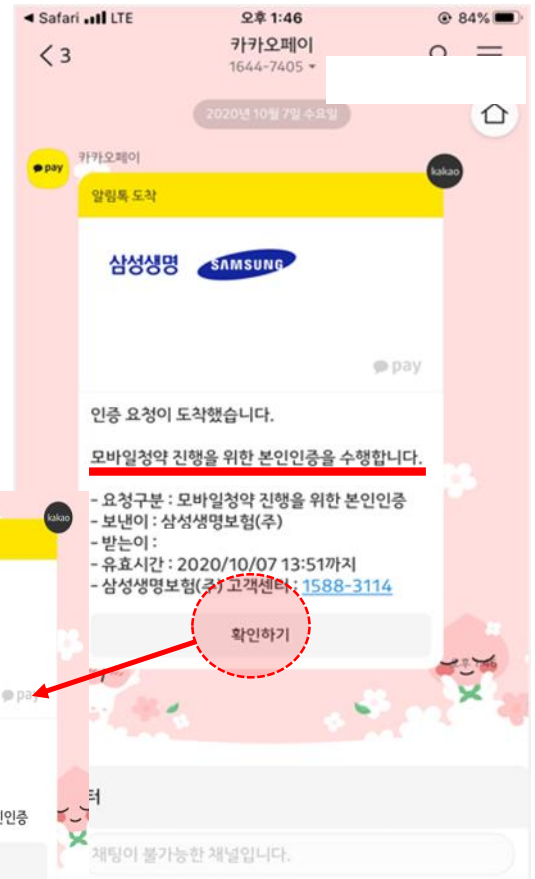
◂ Safari LTE 오후 1:46 84%

3 카카오페이 1644-7405 ▾

2020년 10월 7일 수요일

pay 카카오페이

kakao

알림톡 도착

삼성생명 SAMSUNG

pay

인증 요청이 도착했습니다.

모바일청약 진행을 위한 본인인증을 수행합니다.

- 요청구분 : 모바일청약 진행을 위한 본인인증
- 보낸이 : 삼성생명보험(주)
- 받는이 :
- 유효시간 : 2020/10/07 13:51까지
- 삼성생명보험(주) 고객센터 : 1588-3114

확인하기

kakao

pay

본인인증

채팅이 불가능한 채널입니다.